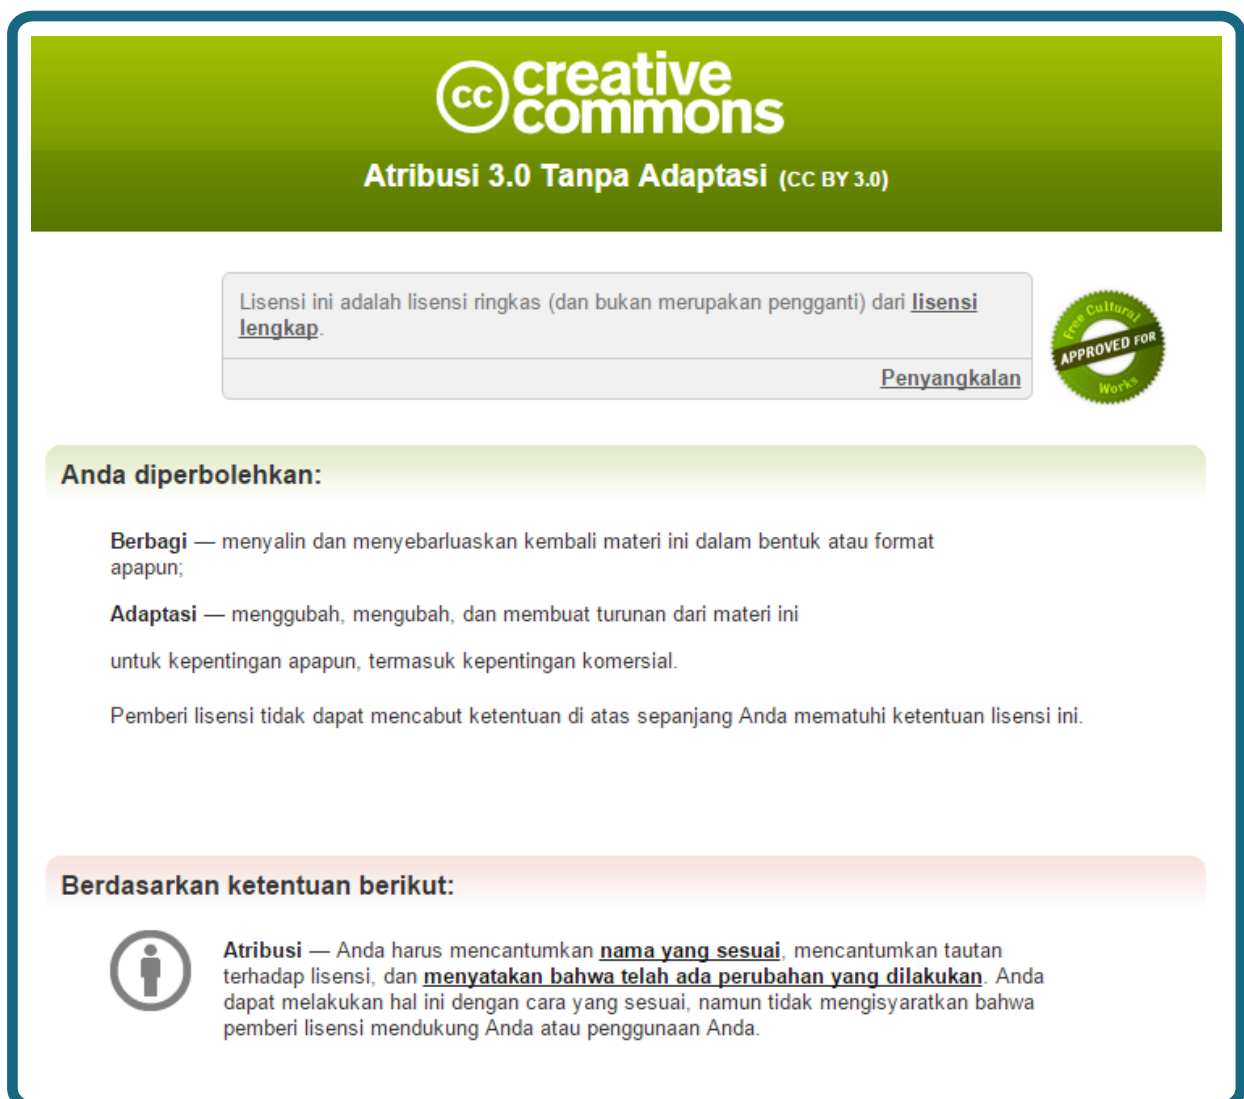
cc creative commons

Atribusi 3.0 Tanpa Adaptasi (CC BY 3.0)

Lisensi ini adalah lisensi ringkas (dan bukan merupakan pengganti) dari lisensi lengkap.

Penyangkalan

Free Cultural APPROVED FOR Works

Anda diperbolehkan:

Berbagi — menyalin dan menyebarluaskan kembali materi ini dalam bentuk atau format apapun;

Adaptasi — menggubah, mengubah, dan membuat turunan dari materi ini

untuk kepentingan apapun, termasuk kepentingan komersial.

Pemberi lisensi tidak dapat mencabut ketentuan di atas sepanjang Anda mematuhi ketentuan lisensi ini.

Berdasarkan ketentuan berikut:

Atribusi — Anda harus mencantumkan nama yang sesuai, mencantumkan tautan terhadap lisensi, dan menyatakan bahwa telah ada perubahan yang dilakukan. Anda dapat melakukan hal ini dengan cara yang sesuai, namun tidak mengisyaratkan bahwa pemberi lisensi mendukung Anda atau penggunaan Anda.